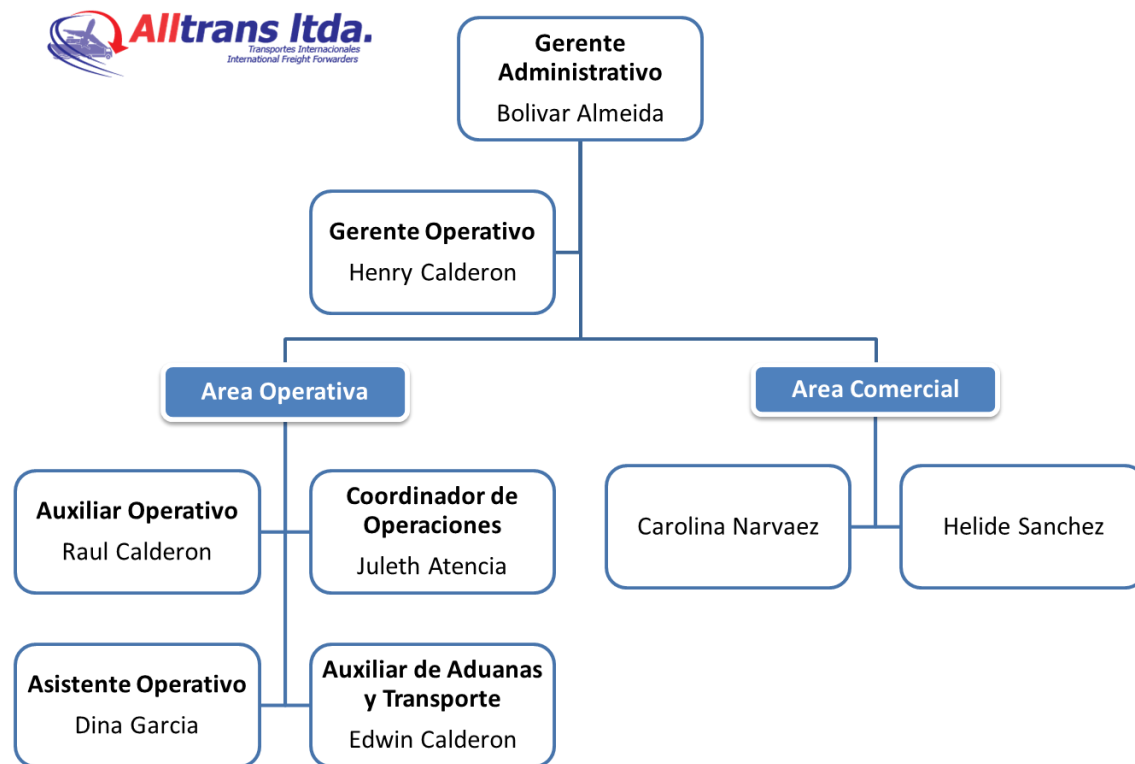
Alltrans ltda.
Transportes Internacionales
International Freight Forwarders

Gerente Administrativo
Bolivar Almeida

Gerente Operativo
Henry Calderon

Area Operativa

Area Comercial

Auxiliar Operativo
Raul Calderon

Coordinador de Operaciones
Juleth Atencia

Carolina Narvaez

Helide Sanchez

Asistente Operativo
Dina Garcia

Auxiliar de Aduanas y Transporte
Edwin Calderon